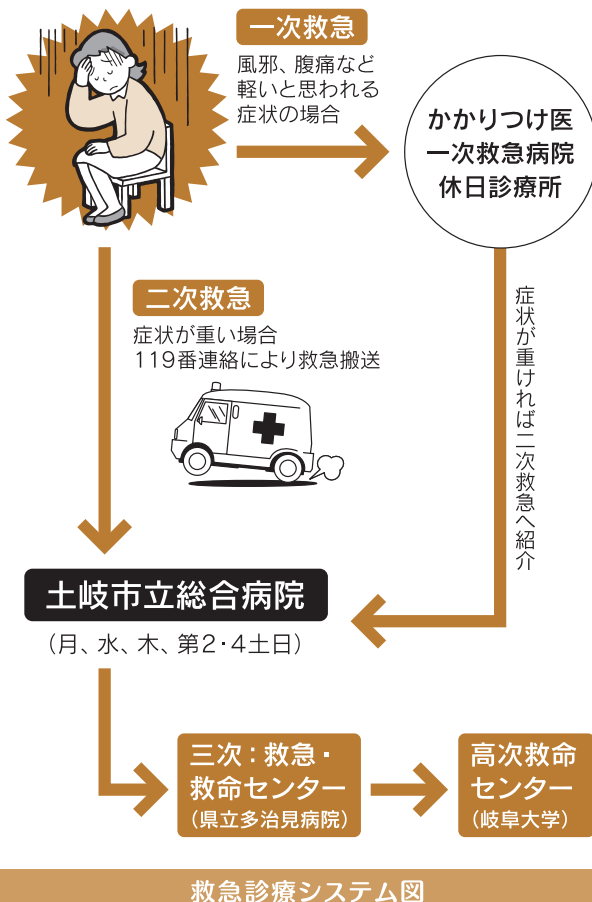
一次救急

風邪、腹痛など軽いと思われる症状の場合

かかりつけ医
一次救急病院
休日診療所

二次救急

症状が重い場合
119番連絡により救急搬送

症状が重ければ二次救急へ紹介

土岐市立総合病院

（月、水、木、第2・4土日）

三次：救急・救命センター
（県立多治見病院）

高次救命センター
（岐阜大学）

救急診療システム図